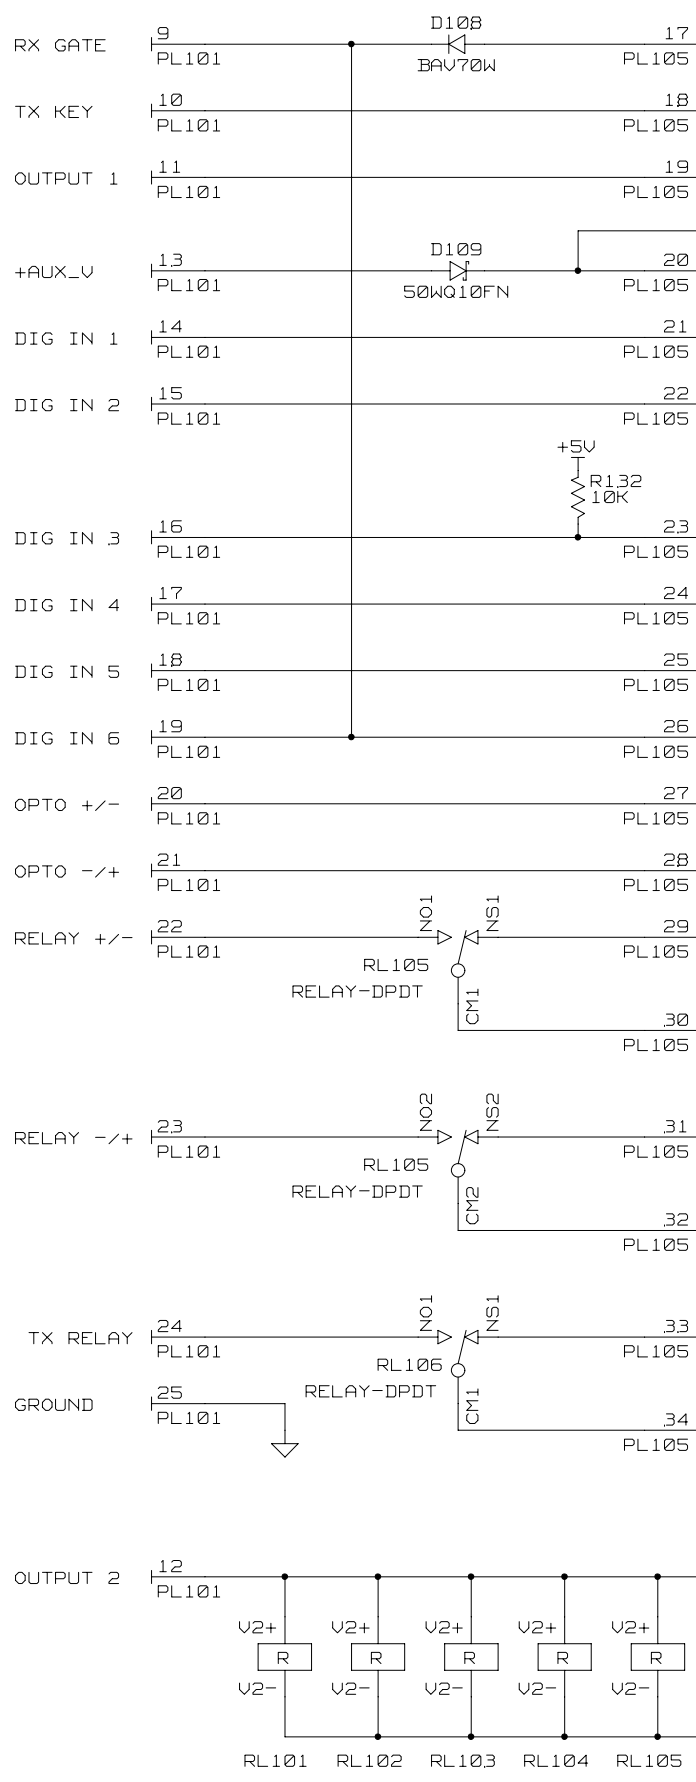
RX GATE 9 PL101 D108 BAV70W 17 PL105

TX KEY 10 PL101 18 PL105

OUTPUT 1 11 PL101 19 PL105

+AUX_V 13 PL101 D109 50WQ10FN 20 PL105

DIG IN 1 14 PL101 21 PL105

DIG IN 2 15 PL101 22 PL105

+5V R132 10K

DIG IN 3 16 PL101 23 PL105

DIG IN 4 17 PL101 24 PL105

DIG IN 5 18 PL101 25 PL105

DIG IN 6 19 PL101 26 PL105

OPTO +/- 20 PL101 27 PL105

OPTO -/+ 21 PL101 28 PL105

RELAY +/- 22 PL101 NO1 NS1 29 PL105 RL105 RELAY-DPDT CM1 30 PL105

RELAY -/+ 23 PL101 NO2 NS2 31 PL105 RL105 RELAY-DPDT CM2 32 PL105

TX RELAY 24 PL101 NO1 NS1 33 PL105 RL106 RELAY-DPDT CM1 34 PL105

GROUND 25 PL101

OUTPUT 2 12 PL101

V2+ R V2- RL101
V2+ R V2- RL102
V2+ R V2- RL103
V2+ R V2- RL104
V2+ R V2- RL105